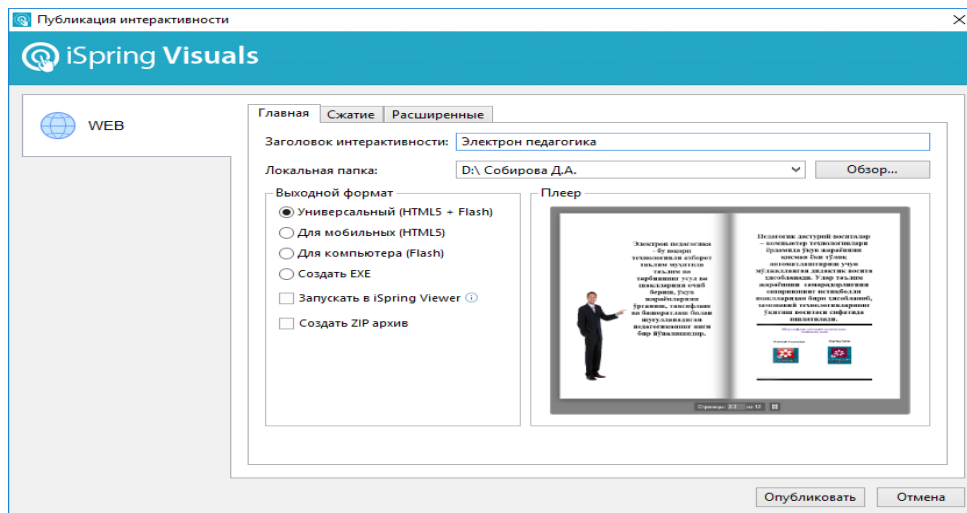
Публикация интерактивности

iSpring Visuals

WEB

Главная | Сжатие | Расширенные

Заголовок интерактивности: Электрон педагогика

Локальная папка: D:\ Собирова Д.А.

Обзор...

Выходной формат

Универсальный (HTML5 + Flash)

Для мобильных (HTML5)

Для компьютера (Flash)

Создать EXE

Запускать в iSpring Viewer

Создать ZIP архив

Плеер

Электрон педагогика - бу юқори технологияли ахборот таълим мухитида таълим ва тарбиянинг узлуксиз аа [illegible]

Педагогик дастурий воситалар – компьютер технологиялари ёрдамида ўқув жараёнини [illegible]

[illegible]

Опубликовать

Отмена